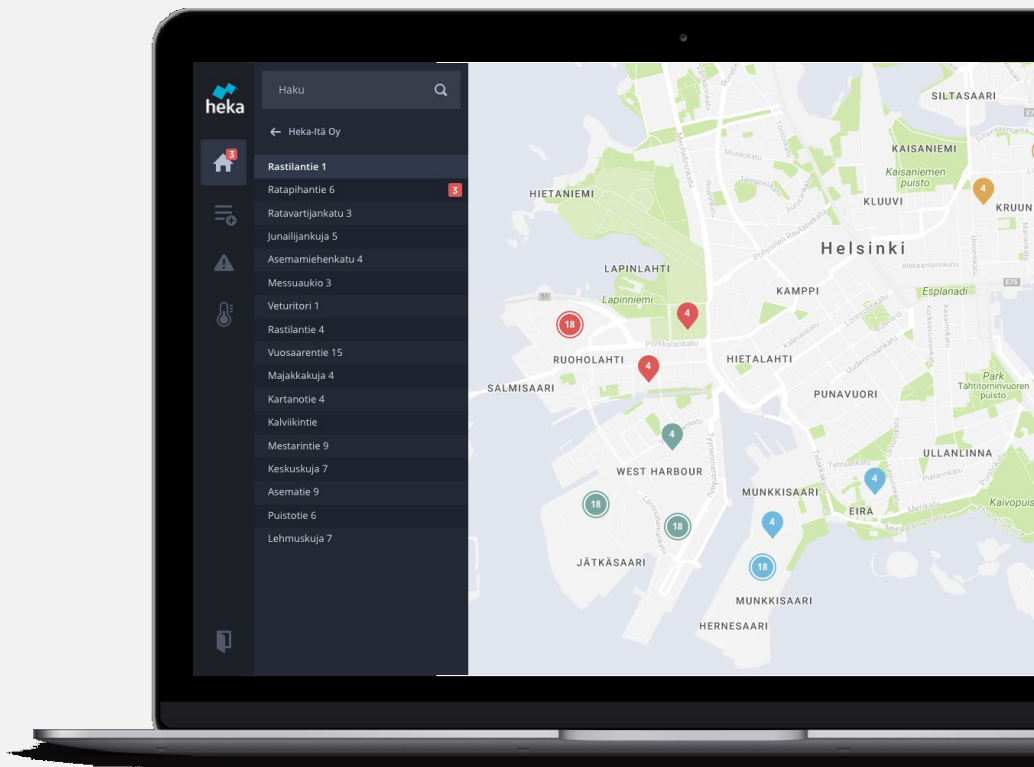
heka

3

Haku

Heka-Itä Oy

Rastilantie 1
Ratapihantie 6 3
Ratavartijankatu 3
Junailijankuja 5
Asemamiehenkatu 4
Messuaukio 3
Veturitori 1
Rastilantie 4
Vuosaarentie 15
Majakkakuja 4
Kartanotie 4
Kalviikintie
Mestarintie 9
Keskuskuja 7
Asematie 9
Puistotie 6
Lehmuskuja 7

SILTASAARI
KAISANIEMI
Kaisaniemen puisto
4
KLUUVI
KRUUN
HIETANIEMI
Helsinki
LAPINLAHTI
Lapinniemi
KAMPPI
Esplanadi
18
4
RUOHOLAHTI
4
HIETALAHTI
SALMISAARI
PUNAVUORI
Park
Tähtitorninvuoren puisto
4
ULLANLINNA
WEST HARBOUR
4
MUNKKISAARI
18
18
EIRA
Kaivopuisto
4
18
JÄTKÄSAARI
MUNKKISAARI
HERNESAARI